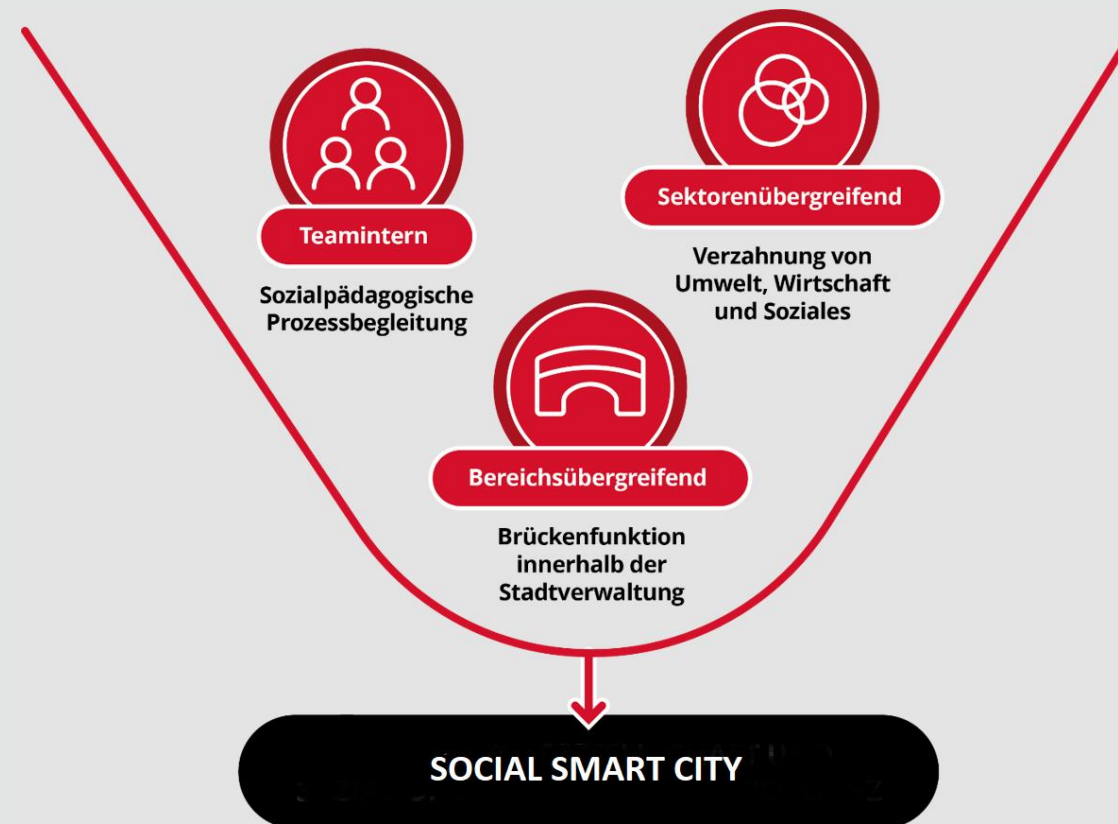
Teamintern

Sozialpädagogische Prozessbegleitung

Sektorenübergreifend

Verzahnung von Umwelt, Wirtschaft und Soziales

Bereichsübergreifend

Brückenfunktion innerhalb der Stadtverwaltung

SOCIAL SMART CITY